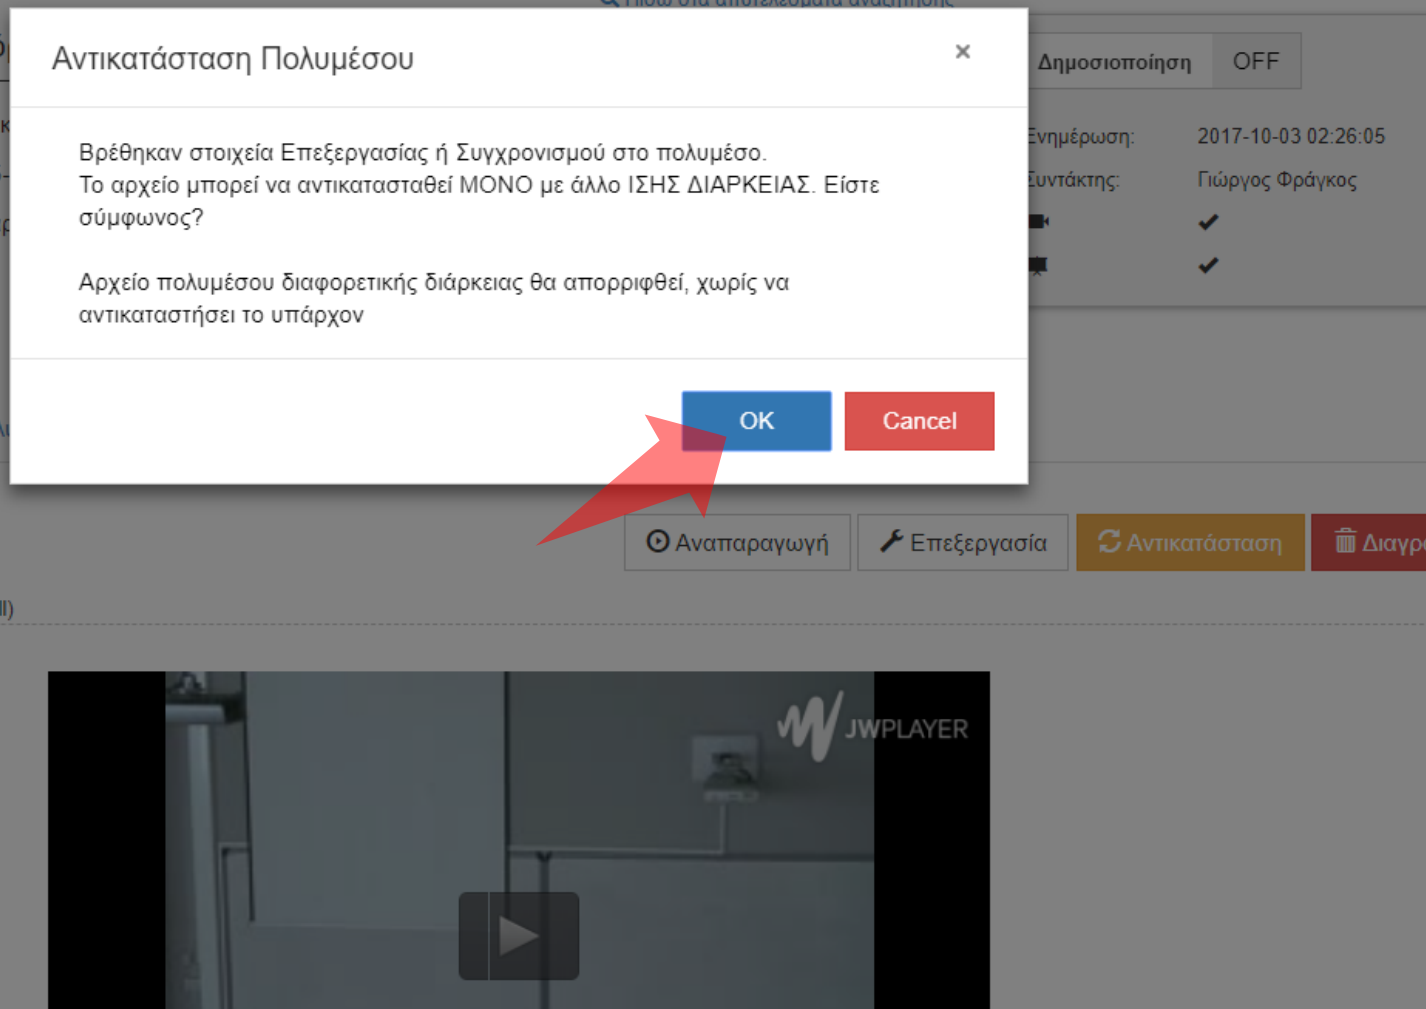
Αντικατάσταση Πολυμέσου

×

Βρέθηκαν στοιχεία Επεξεργασίας ή Συγχρονισμού στο πολυμέσο.
Το αρχείο μπορεί να αντικατασταθεί ΜΟΝΟ με άλλο ΙΣΗΣ ΔΙΑΡΚΕΙΑΣ. Είστε σύμφωνος?

Αρχείο πολυμέσου διαφορετικής διάρκειας θα απορριφθεί, χωρίς να αντικαταστήσει το υπάρχον

OK

Cancel

Δημοσιοποίηση OFF

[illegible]νημέρωση: 2017-10-03 02:26:05

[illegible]υντάκτης: Γιώργος Φράγκος

✔

✔

Αναπαραγωγή

Επεξεργασία

Αντικατάσταση

Διαγρ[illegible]

JWPLAYER